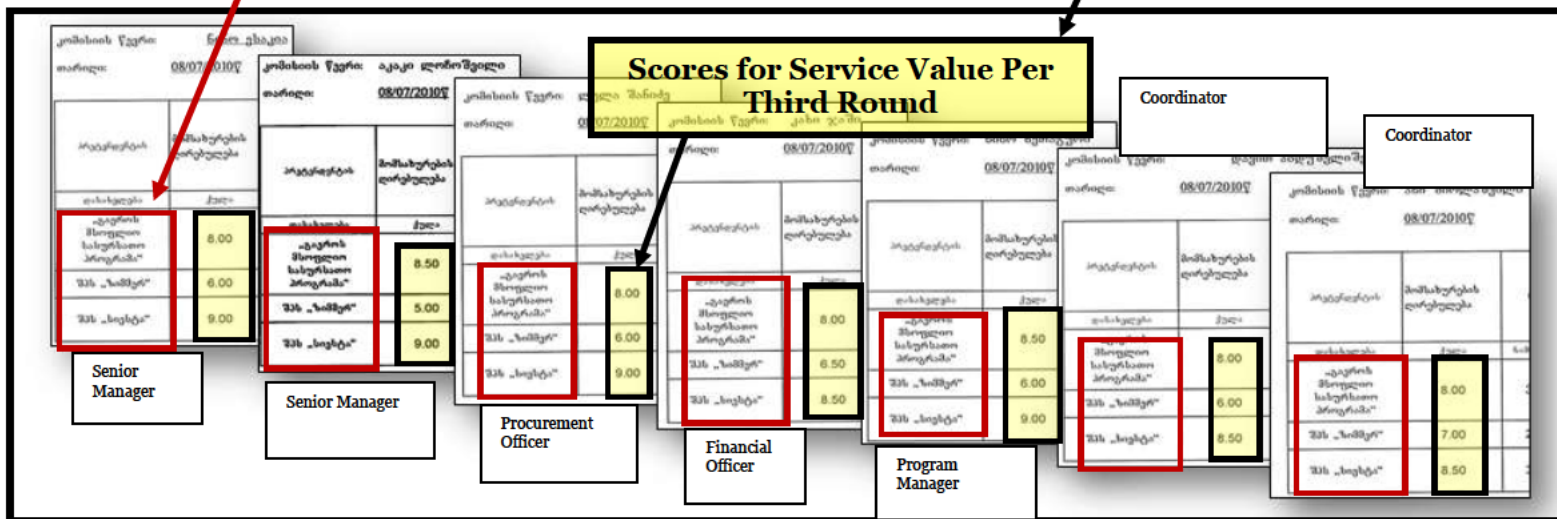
Scores for Service Value Per Third Round

კომისიის წევრი: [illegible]
თარიღი: 08/07/2010წ

| კრიტერიუმი | მომსახურების ღირებულება |
|---|---|
| დასახელება | ქულა |
| „გაეროს მსოფლიო სასურსათო პროგრამა" | 8.00 |
| შპს „ზიმერ" | 6.00 |
| შპს „სიუნი" | 9.00 |

Senior Manager

კომისიის წევრი: აკაკი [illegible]
თარიღი: 08/07/2010წ

| კრიტერიუმი | მომსახურების ღირებულება |
|---|---|
| დასახელება | ქულა |
| „გაეროს მსოფლიო სასურსათო პროგრამა" | 8.50 |
| შპს „ზიმერ" | 5.00 |
| შპს „სიუნი" | 9.00 |

Senior Manager

კომისიის წევრი: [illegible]
თარიღი: 08/07/2010წ

| კრიტერიუმი | მომსახურების ღირებულება |
|---|---|
| დასახელება | ქულა |
| „გაეროს მსოფლიო სასურსათო პროგრამა" | 8.00 |
| შპს „ზიმერ" | 6.00 |
| შპს „სიუნი" | 9.00 |

Procurement Officer

კომისიის წევრი: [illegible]
თარიღი: 08/07/2010წ

| კრიტერიუმი | მომსახურების ღირებულება |
|---|---|
| დასახელება | ქულა |
| „გაეროს მსოფლიო სასურსათო პროგრამა" | 8.00 |
| შპს „ზიმერ" | 6.50 |
| შპს „სიუნი" | 8.50 |

Financial Officer

კომისიის წევრი: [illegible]
თარიღი: 08/07/2010წ

| კრიტერიუმი | მომსახურების ღირებულება |
|---|---|
| დასახელება | ქულა |
| „გაეროს მსოფლიო სასურსათო პროგრამა" | 8.50 |
| შპს „ზიმერ" | 6.00 |
| შპს „სიუნი" | 9.00 |

Program Manager

Coordinator

კომისიის წევრი: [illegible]
თარიღი: 08/07/2010წ

| კრიტერიუმი | მომსახურების ღირებულება |
|---|---|
| დასახელება | ქულა |
| „გაეროს მსოფლიო სასურსათო პროგრამა" | 8.00 |
| შპს „ზიმერ" | 6.00 |
| შპს „სიუნი" | 8.50 |

Coordinator

კომისიის წევრი: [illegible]
თარიღი: 08/07/2010წ

| კრიტერიუმი | მომსახურების ღირებულება |
|---|---|
| დასახელება | ქულა |
| „გაეროს მსოფლიო სასურსათო პროგრამა" | 8.00 |
| შპს „ზიმერ" | 7.00 |
| შპს „სიუნი" | 8.50 |